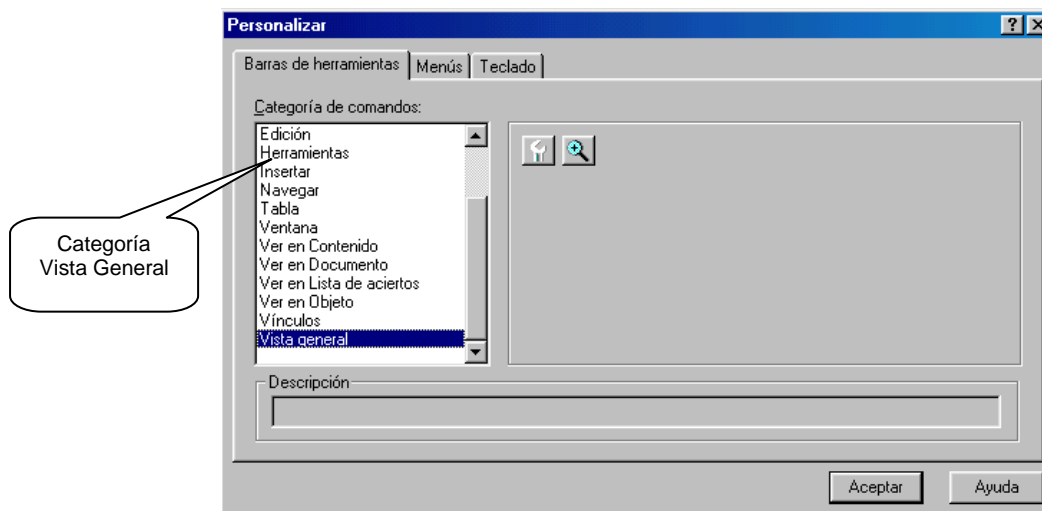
Personalizar

?

Barras de herramientas | Menús | Teclado

Categoría de comandos:

Edición
Herramientas
Insertar
Navegar
Tabla
Ventana
Ver en Contenido
Ver en Documento
Ver en Lista de aciertos
Ver en Objeto
Vínculos
Vista general

Categoría
Vista General

Descripción

Aceptar

Ayuda